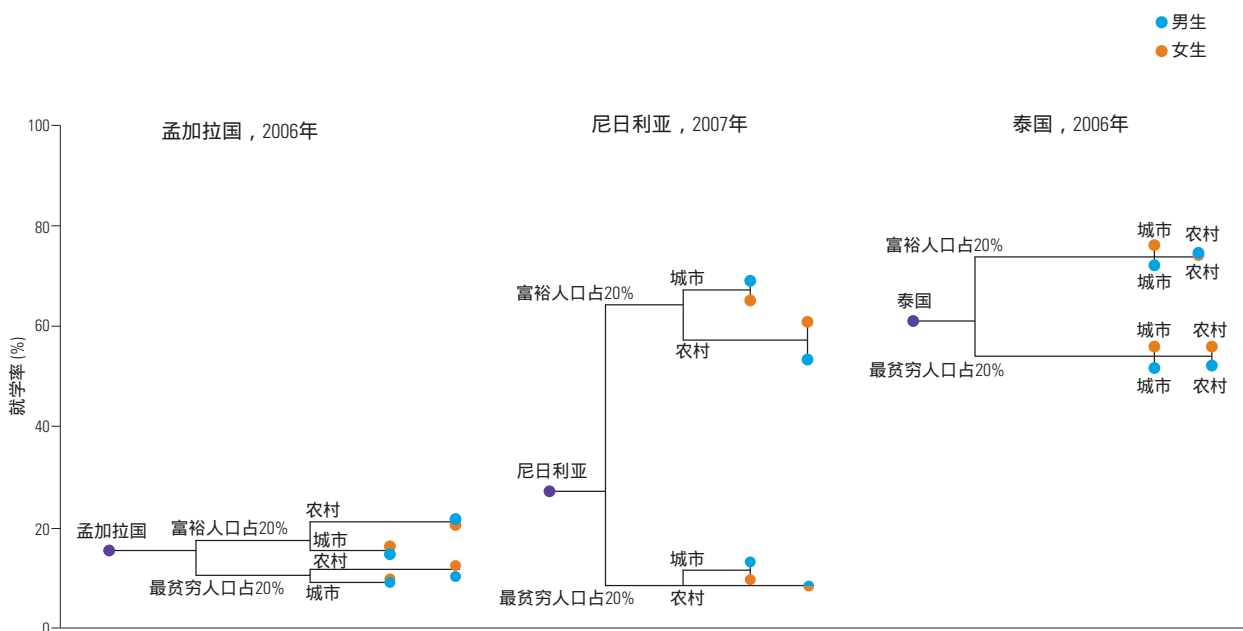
男生
女生

孟加拉国，2006年

尼日利亚，2007年

泰国，2006年

100
80
60
40
20
0

就学率 (%)

孟加拉国
富裕人口占20%
农村
城市
农村
最贫穷人口占20%
城市

尼日利亚
富裕人口占20%
城市
农村
城市
最贫穷人口占20%
农村

泰国
富裕人口占20%
城市
农村
城市
农村
城市
农村
最贫穷人口占20%
城市
农村